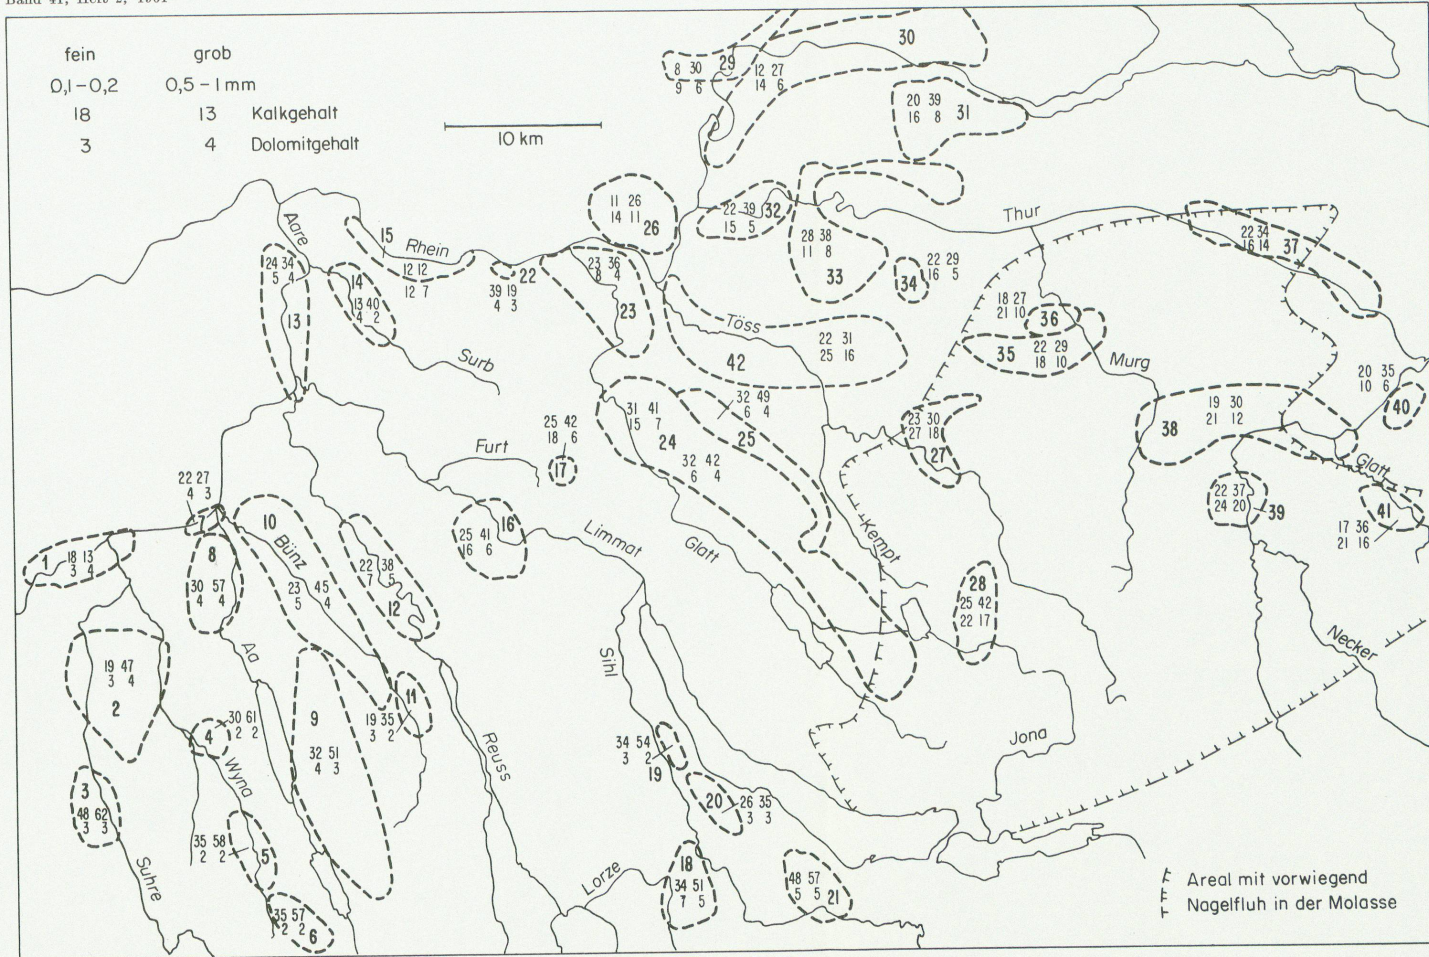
Band 41, Heft 2, 1991

fein grob
0,1–0,2 0,5 – 1 mm
18 13 Kalkgehalt
3 4 Dolomitgehalt

10 km

30
8 30 29 12 27
9 6 14 6
20 39 31
16 8
11 26
14 11 26
22 39 32
15 5
28 38
11 8
33
22 29
16 5
34
Thur
22 34
16 14 37
Aare
15 Rhein
24 34
5 4
13
14
13 40
4 2
12 12
12 7
39 19
4 3
22
23 36
8 4
23
Surb
Töss
42
22 31
25 16
18 27
21 10
36
35
22 29
18 10
Murg
20 35
10 6
40
31 41
15 7
24
32 49
6 4
25
32 42
6 4
25 42
18 6
17
Furt
23 30
27 18
27
Kempt
19 30
21 12
38
Glatt
22 37
24 20
39
17 36
21 16
41
22 27
4 3
7
1
18 13
3 4
8
30 57
4 4
10 Bünz
23 45
5 4
22 38
7 5
12
25 41
16 6
16
Limmat
Glatt
28
25 42
22 17
Necker
19 47
3 4
2
Aa
4
30 61
2 2
9
32 51
4 3
19 35
3 2
11
Reuss
Sihl
34 54
3 2
19
Jona
3
48 62
3 3
Wyna
35 58
2 2
5
Suhre
35 57
2 2
6
20
26 35
3 3
Lorze
18
34 51
7 5
48 57
5 5
21
Areal mit vorwiegend
Nagelfluh in der Molasse